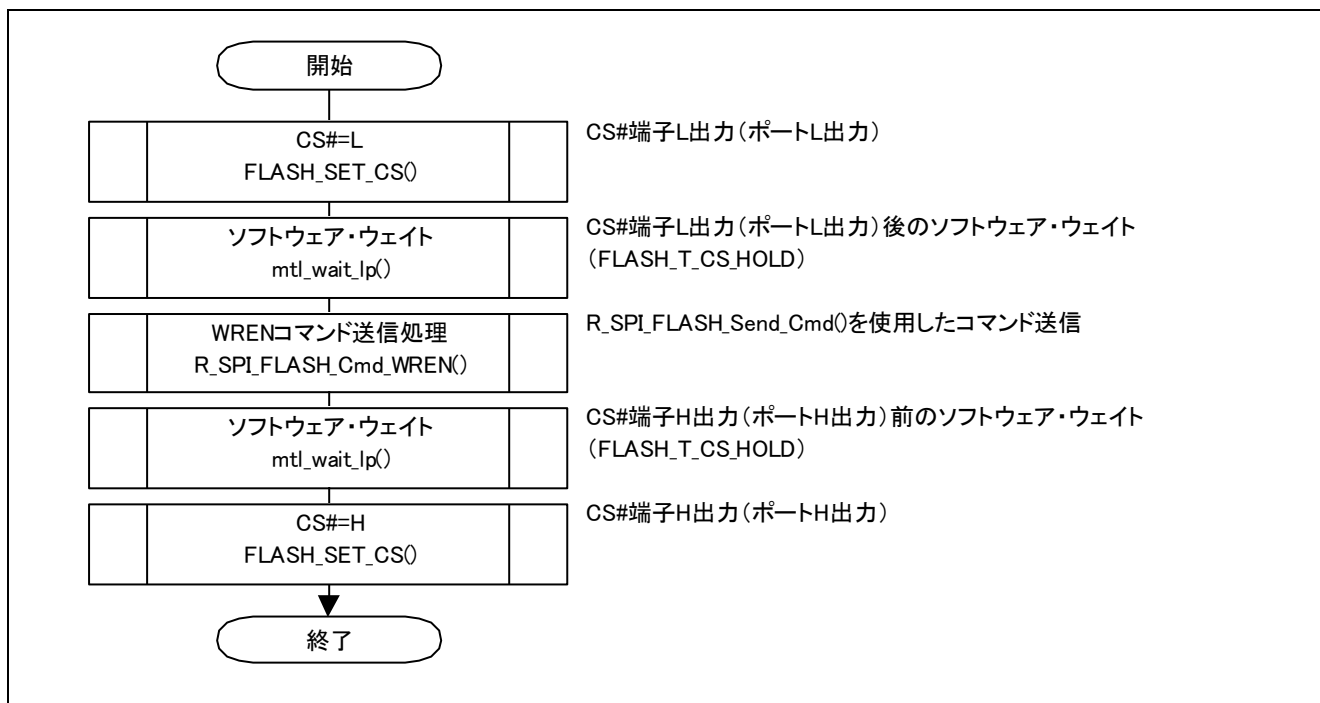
開始

CS#=L
FLASH_SET_CS()

CS#端子L出力(ポートL出力)

ソフトウェア・ウェイト
mtl_wait_lp()

CS#端子L出力(ポートL出力)後のソフトウェア・ウェイト
(FLASH_T_CS_HOLD)

WRENコマンド送信処理
R_SPI_FLASH_Cmd_WREN()

R_SPI_FLASH_Send_Cmd()を使用したコマンド送信

ソフトウェア・ウェイト
mtl_wait_lp()

CS#端子H出力(ポートH出力)前のソフトウェア・ウェイト
(FLASH_T_CS_HOLD)

CS#=H
FLASH_SET_CS()

CS#端子H出力(ポートH出力)

終了